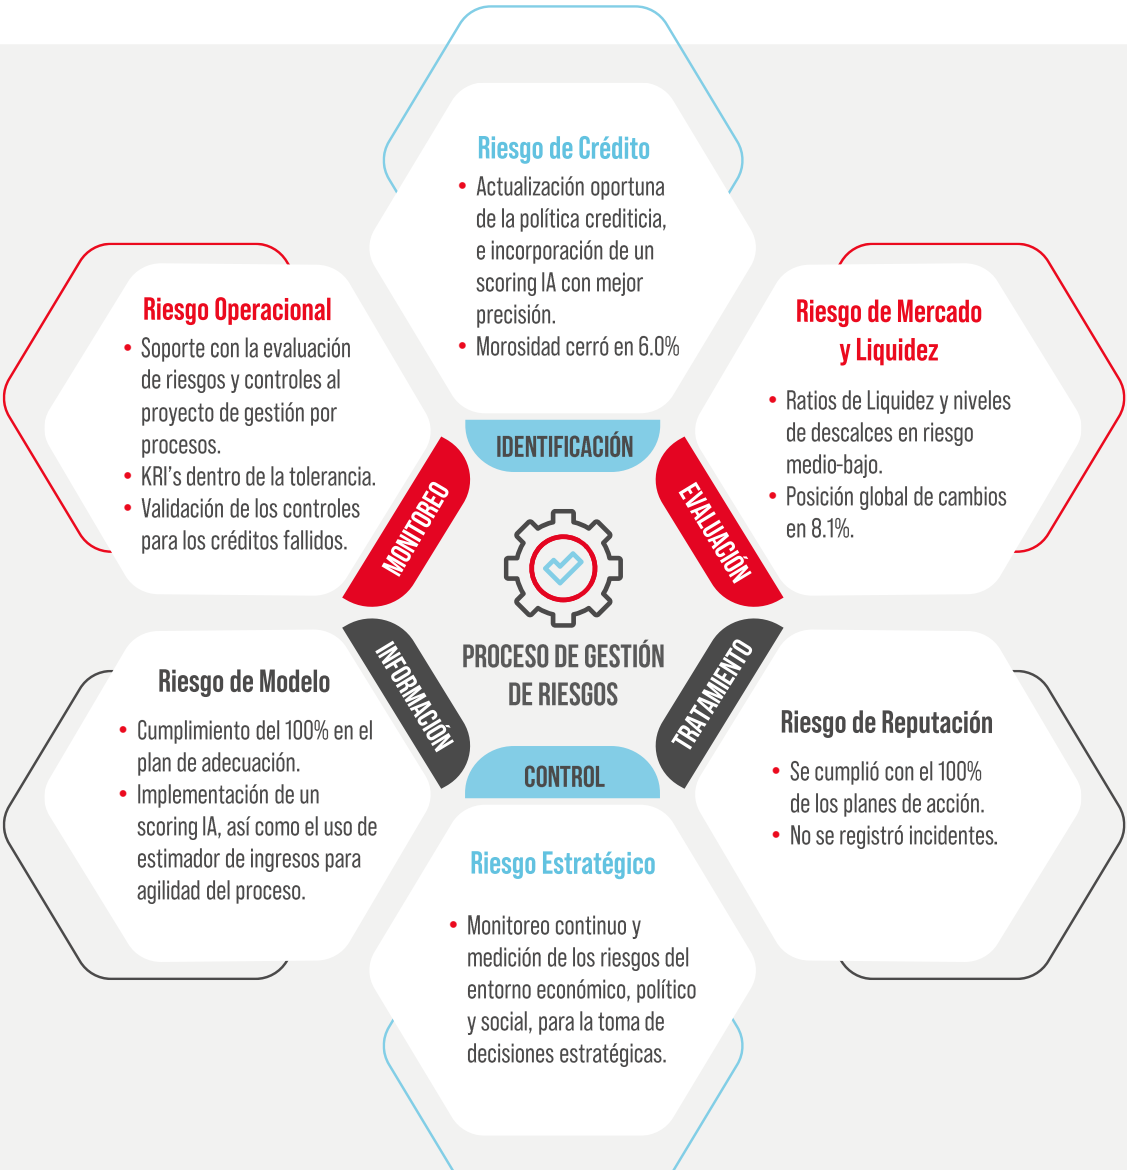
Riesgo de Crédito

• Actualización oportuna de la política crediticia, e incorporación de un scoring IA con mejor precisión.
• Morosidad cerró en 6.0%

Riesgo Operacional

• Soporte con la evaluación de riesgos y controles al proyecto de gestión por procesos.
• KRI's dentro de la tolerancia.
• Validación de los controles para los créditos fallidos.

Riesgo de Mercado y Liquidez

• Ratios de Liquidez y niveles de descalces en riesgo medio-bajo.
• Posición global de cambios en 8.1%.

IDENTIFICACIÓN

MONITOREO

EVALUACIÓN

PROCESO DE GESTIÓN DE RIESGOS

INFORMACIÓN

TRATAMIENTO

CONTROL

Riesgo de Modelo

• Cumplimiento del 100% en el plan de adecuación.
• Implementación de un scoring IA, así como el uso de estimador de ingresos para agilidad del proceso.

Riesgo de Reputación

• Se cumplió con el 100% de los planes de acción.
• No se registró incidentes.

Riesgo Estratégico

• Monitoreo continuo y medición de los riesgos del entorno económico, político y social, para la toma de decisiones estratégicas.